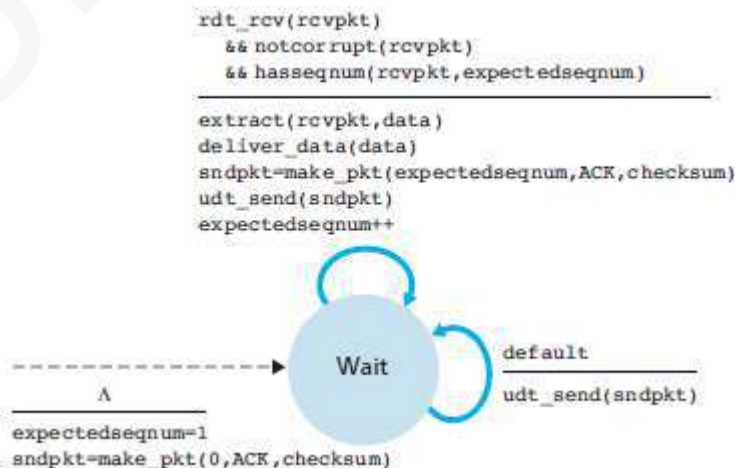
rdt_rcv(rcvpkt)
&& notcorrupt(rcvpkt)
&& hasseqnum(rcvpkt,expectedseqnum)

extract(rcvpkt,data)
deliver_data(data)
sndpkt=make_pkt(expectedseqnum,ACK,checksum)
udt_send(sndpkt)
expectedseqnum++

Wait

default

udt_send(sndpkt)

Λ

expectedseqnum=1
sndpkt=make_pkt(0,ACK,checksum)